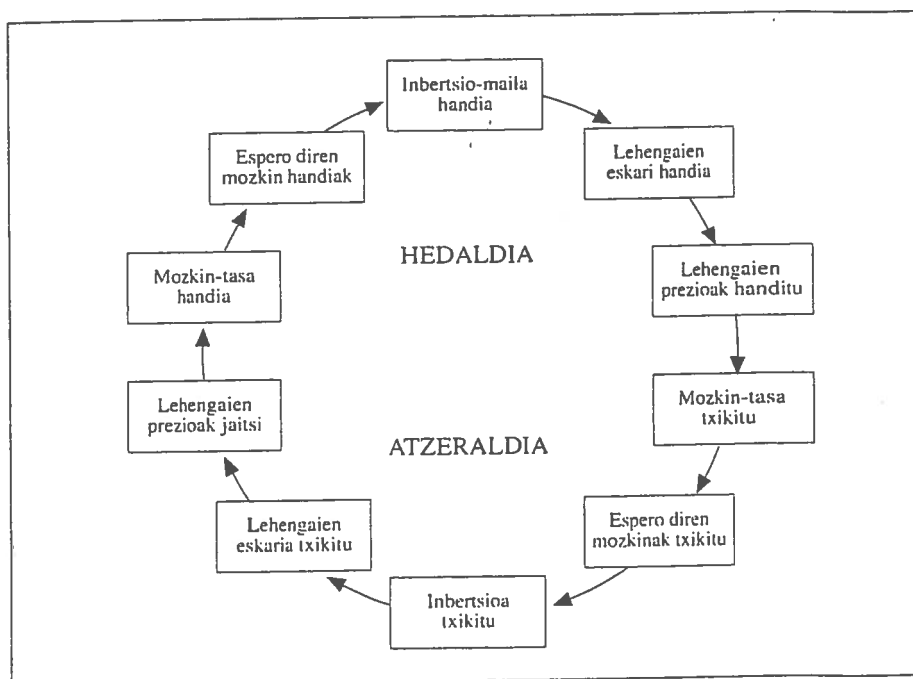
Inbertsio-maila handia

Lehengaien eskari handia

Lehengaien prezioak handitu

Mozkin-tasa txikitu

Espero diren mozkinak txikitu

Inbertsioa txikitu

Lehengaien eskaria txikitu

Lehengaien prezioak jaitsi

Mozkin-tasa handia

Espero diren mozkin handiak

HEDALDIA

ATZERALDIA